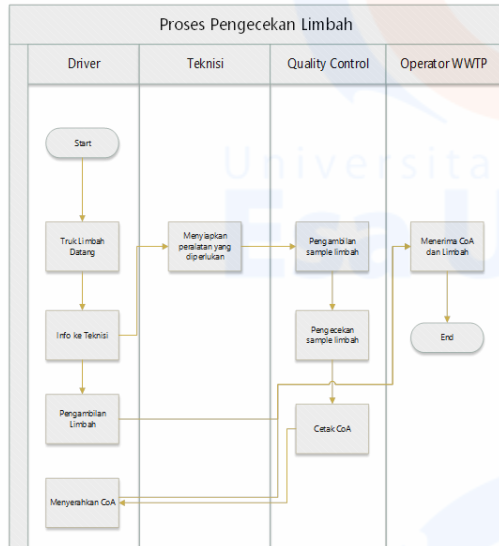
Proses Pengecekan Limbah

Driver

Teknisi

Quality Control

Operator WWTP

Start

Truk Limbah Datang

Menyiapkan peralatan yang diperlukan

Pengambilan sample limbah

Menerima CoA dan Limbah

Info ke Teknisi

Pengecekan sample limbah

End

Pengambilan Limbah

Cetak CoA

Menyerahkan CoA

Universitas Esa Unggul